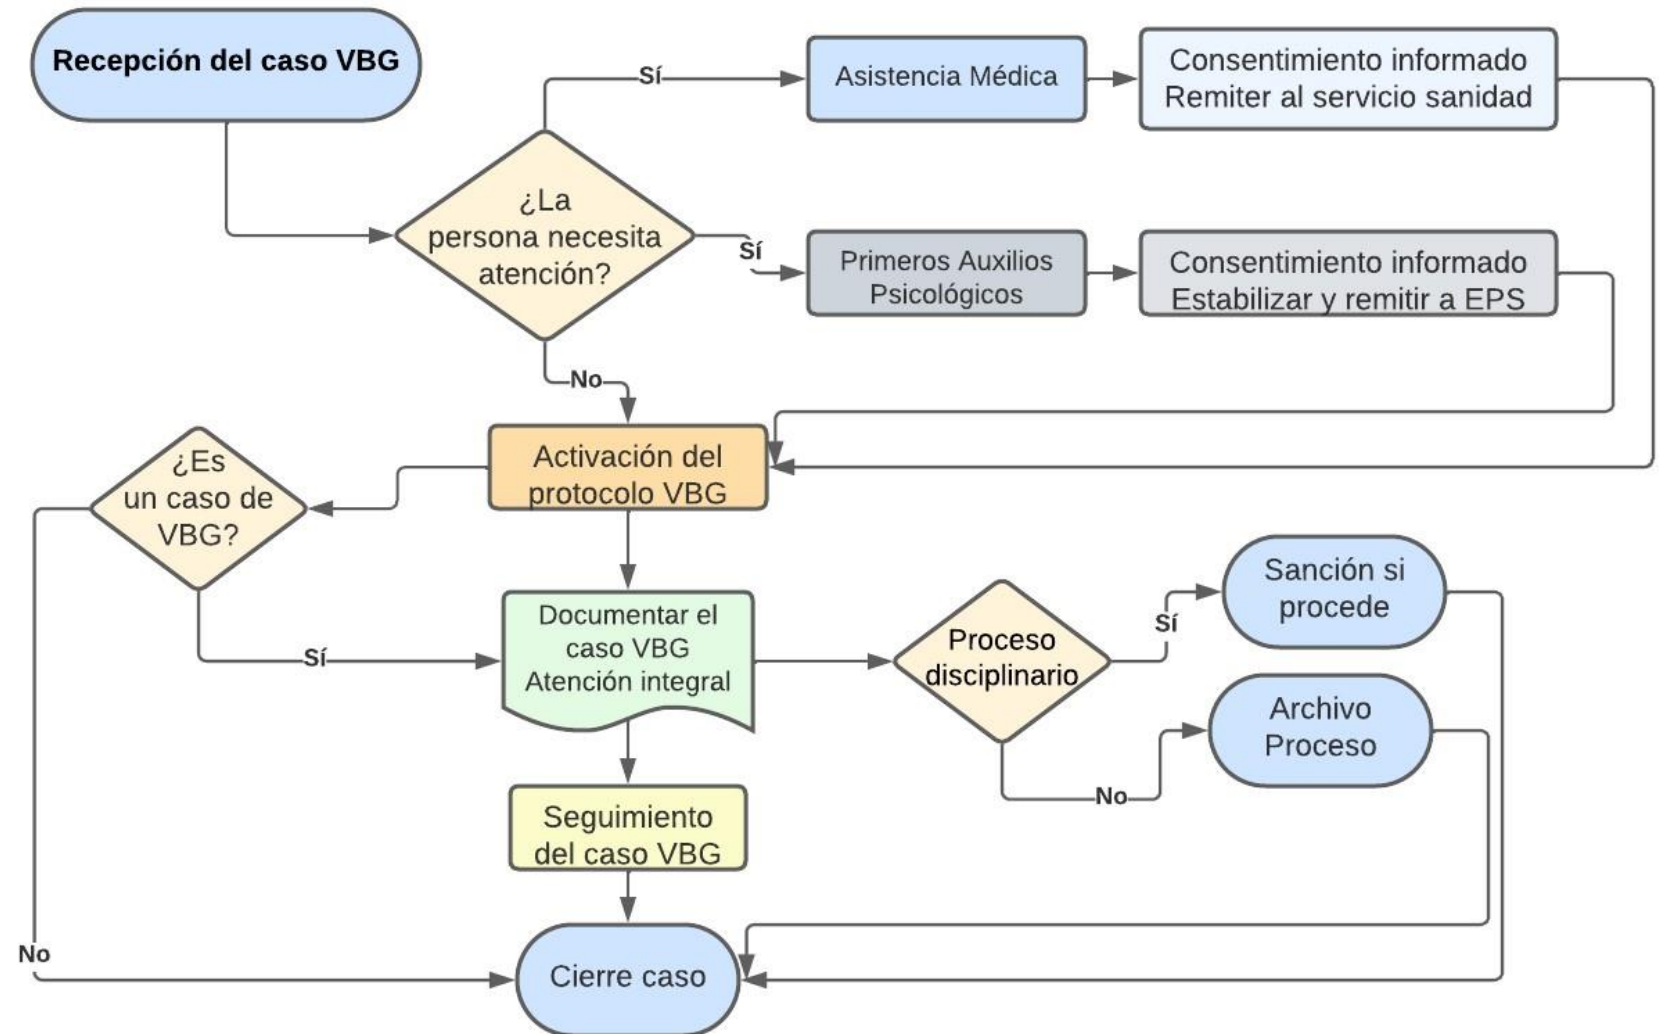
Recepción del caso VBG

Sí

Asistencia Médica

Consentimiento informado
Remiter al servicio sanidad

¿La persona necesita atención?

Sí

Primeros Auxilios Psicológicos

Consentimiento informado
Estabilizar y remitir a EPS

No

Activación del protocolo VBG

¿Es un caso de VBG?

Documentar el caso VBG
Atención integral

Sí

Proceso disciplinario

Sí

Sanción si procede

Archivo Proceso

No

Seguimiento del caso VBG

No

Cierre caso